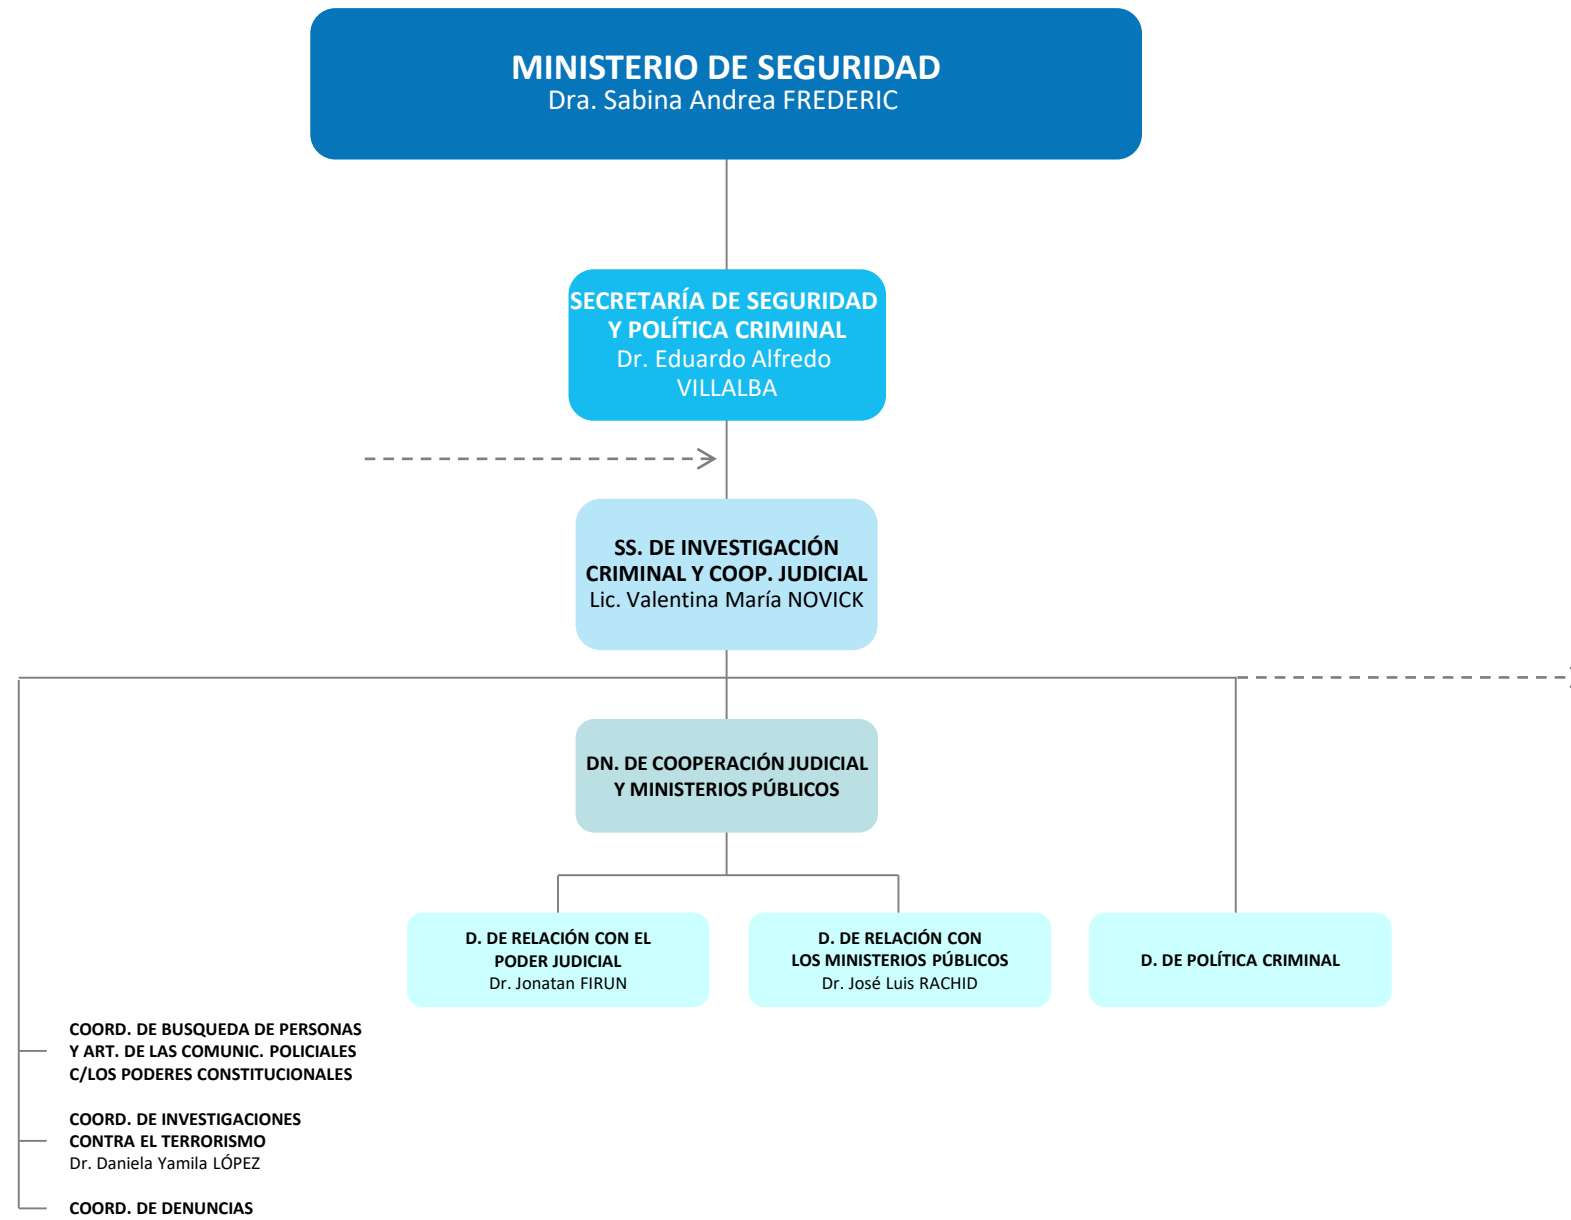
MINISTERIO DE SEGURIDAD
Dra. Sabina Andrea FREDERIC

SECRETARÍA DE SEGURIDAD Y POLÍTICA CRIMINAL
Dr. Eduardo Alfredo VILLALBA

SS. DE INVESTIGACIÓN CRIMINAL Y COOP. JUDICIAL
Lic. Valentina María NOVICK

DN. DE COOPERACIÓN JUDICIAL Y MINISTERIOS PÚBLICOS

D. DE RELACIÓN CON EL PODER JUDICIAL
Dr. Jonatan FIRUN

D. DE RELACIÓN CON LOS MINISTERIOS PÚBLICOS
Dr. José Luis RACHID

D. DE POLÍTICA CRIMINAL

COORD. DE BUSQUEDA DE PERSONAS Y ART. DE LAS COMUNIC. POLICIALES C/LOS PODERES CONSTITUCIONALES

COORD. DE INVESTIGACIONES CONTRA EL TERRORISMO
Dr. Daniela Yamila LÓPEZ

COORD. DE DENUNCIAS